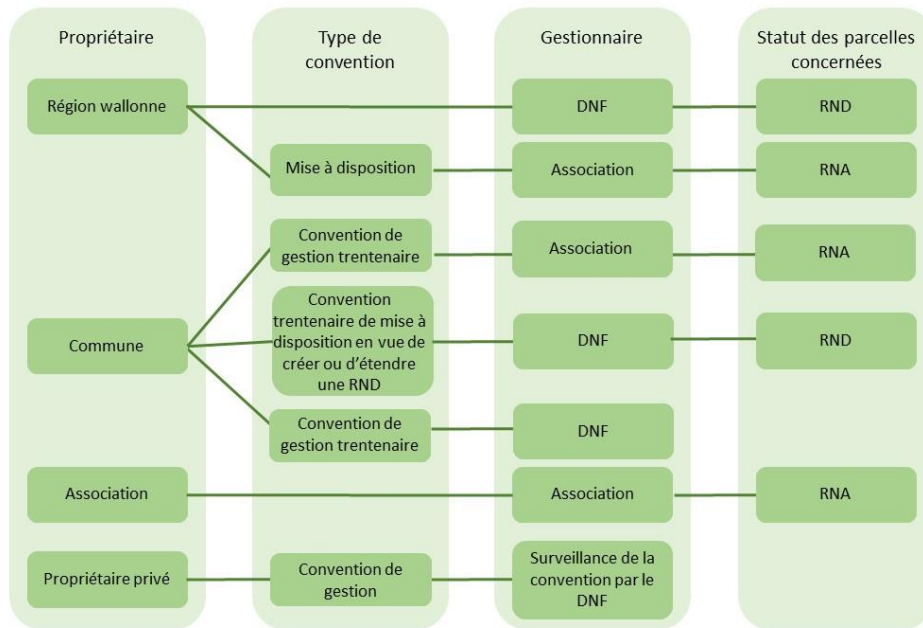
Propriétaire

Région wallonne

Commune

Association

Propriétaire privé

Type de convention

Mise à disposition

Convention de gestion trentenaire

Convention trentenaire de mise à disposition en vue de créer ou d'étendre une RND

Convention de gestion trentenaire

Convention de gestion

Gestionnaire

DNF

Association

Association

DNF

DNF

Association

Surveillance de la convention par le DNF

Statut des parcelles concernées

RND

RNA

RNA

RND

RNA